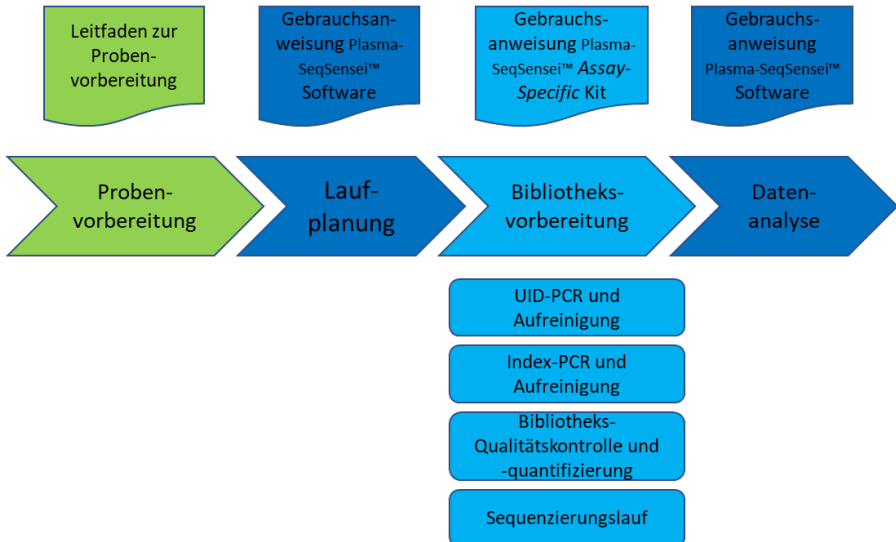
Leitfaden zur Probenvorbereitung

Gebrauchsanweisung Plasma-SeqSensei™ Software

Gebrauchsanweisung Plasma-SeqSensei™ *Assay-Specific* Kit

Gebrauchsanweisung Plasma-SeqSensei™ Software

Probenvorbereitung

Laufplanung

Bibliotheksvorbereitung

Datenanalyse

UID-PCR und Aufreinigung

Index-PCR und Aufreinigung

Bibliotheks-Qualitätskontrolle und -quantifizierung

Sequenzierungslauf